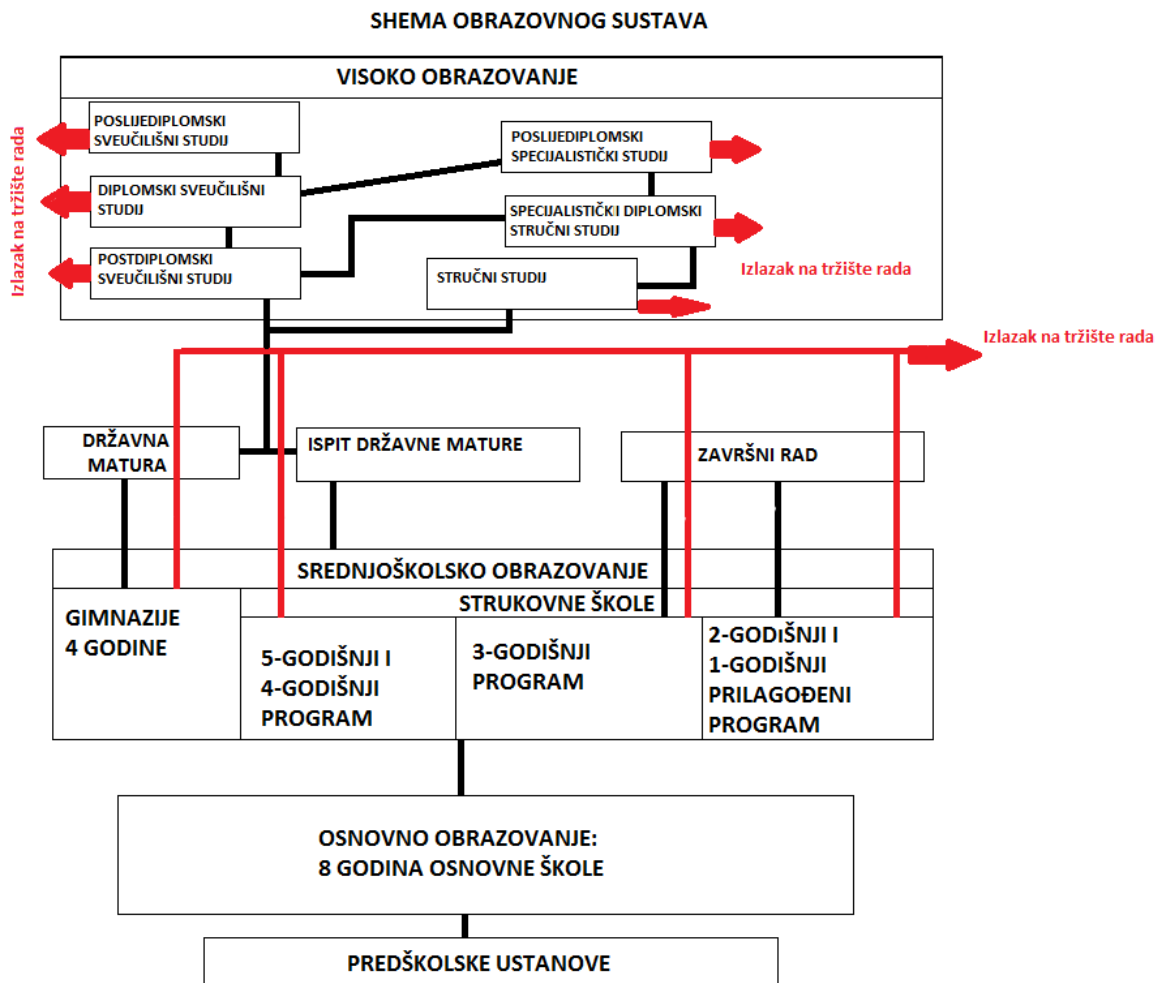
SHEMA OBRAZOVNOG SUSTAVA

VISOKO OBRAZOVANJE

Izlazak na tržište rada

POSLIJEDIPLOMSKI SVEUČILIŠNI STUDIJ

DIPLOMSKI SVEUČILIŠNI STUDIJ

POSTDIPLOMSKI SVEUČILIŠNI STUDIJ

POSLIJEDIPLOMSKI SPECIJALISTIČKI STUDIJ

SPECIJALISTIČKI DIPLOMSKI STRUČNI STUDIJ

STRUČNI STUDIJ

Izlazak na tržište rada

Izlazak na tržište rada

DRŽAVNA MATURA

ISPIT DRŽAVNE MATURE

ZAVRŠNI RAD

SREDNJOŠKOLSKO OBRAZOVANJE

STRUKOVNE ŠKOLE

GIMNAZIJE 4 GODINE

5-GODIŠNJI I 4-GODIŠNJI PROGRAM

3-GODIŠNJI PROGRAM

2-GODIŠNJI I 1-GODIŠNJI PRILAGOĐENI PROGRAM

OSNOVNO OBRAZOVANJE: 8 GODINA OSNOVNE ŠKOLE

PREDŠKOLSKE USTANOVE